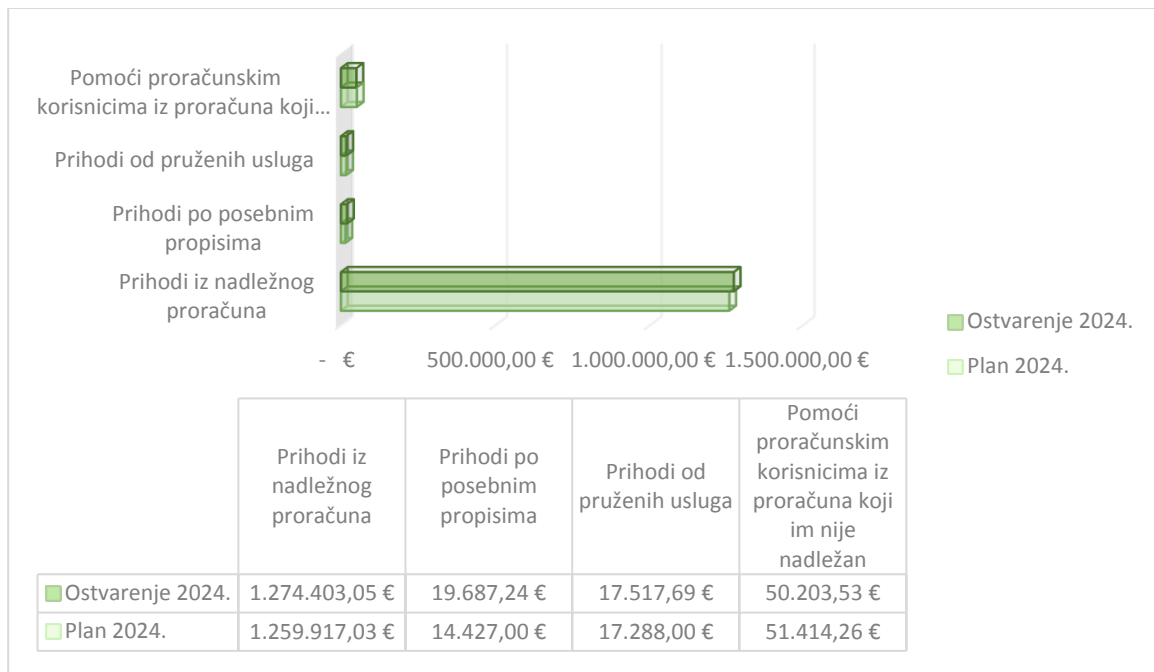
Pomoći proračunskim korisnicima iz proračuna koji...

Prihodi od pruženih usluga

Prihodi po posebnim propisima

Prihodi iz nadležnog proračuna

- €    500.000,00 €    1.000.000,00 €    1.500.000,00 €

Ostvarenje 2024.

Plan 2024.

| | Prihodi iz nadležnog proračuna | Prihodi po posebnim propisima | Prihodi od pruženih usluga | Pomoći proračunskim korisnicima iz proračuna koji im nije nadležan |
|---|---|---|---|---|
| Ostvarenje 2024. | 1.274.403,05 € | 19.687,24 € | 17.517,69 € | 50.203,53 € |
| Plan 2024. | 1.259.917,03 € | 14.427,00 € | 17.288,00 € | 51.414,26 € |